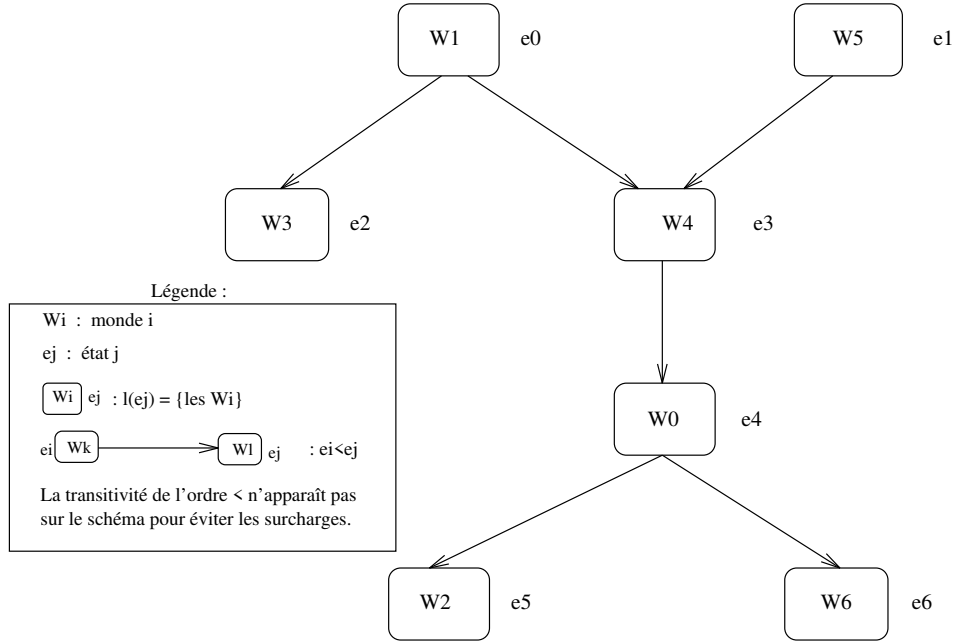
W1 e0

W5 e1

W3 e2

W4 e3

Légende :

Wi : monde i

ej : état j

Wi ej : l(ej) = {les Wi}

ei Wk → Wl ej : ei<ej

La transitivité de l'ordre < n'apparaît pas sur le schéma pour éviter les surcharges.

W0 e4

W2 e5

W6 e6